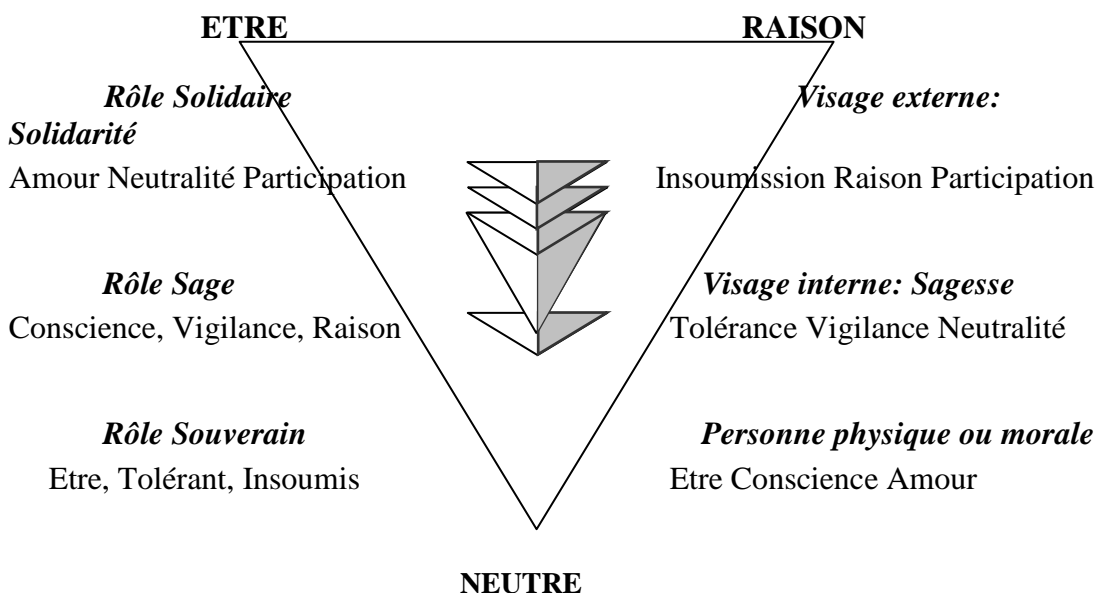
ETRE RAISON

*Rôle Solidaire*
*Solidarité*
Amour Neutralité Participation

*Visage externe:*
Insoumission Raison Participation

*Rôle Sage*
Conscience, Vigilance, Raison

*Visage interne: Sagesse*
Tolérance Vigilance Neutralité

*Rôle Souverain*
Etre, Tolérant, Insoumis

*Personne physique ou morale*
Etre Conscience Amour

NEUTRE